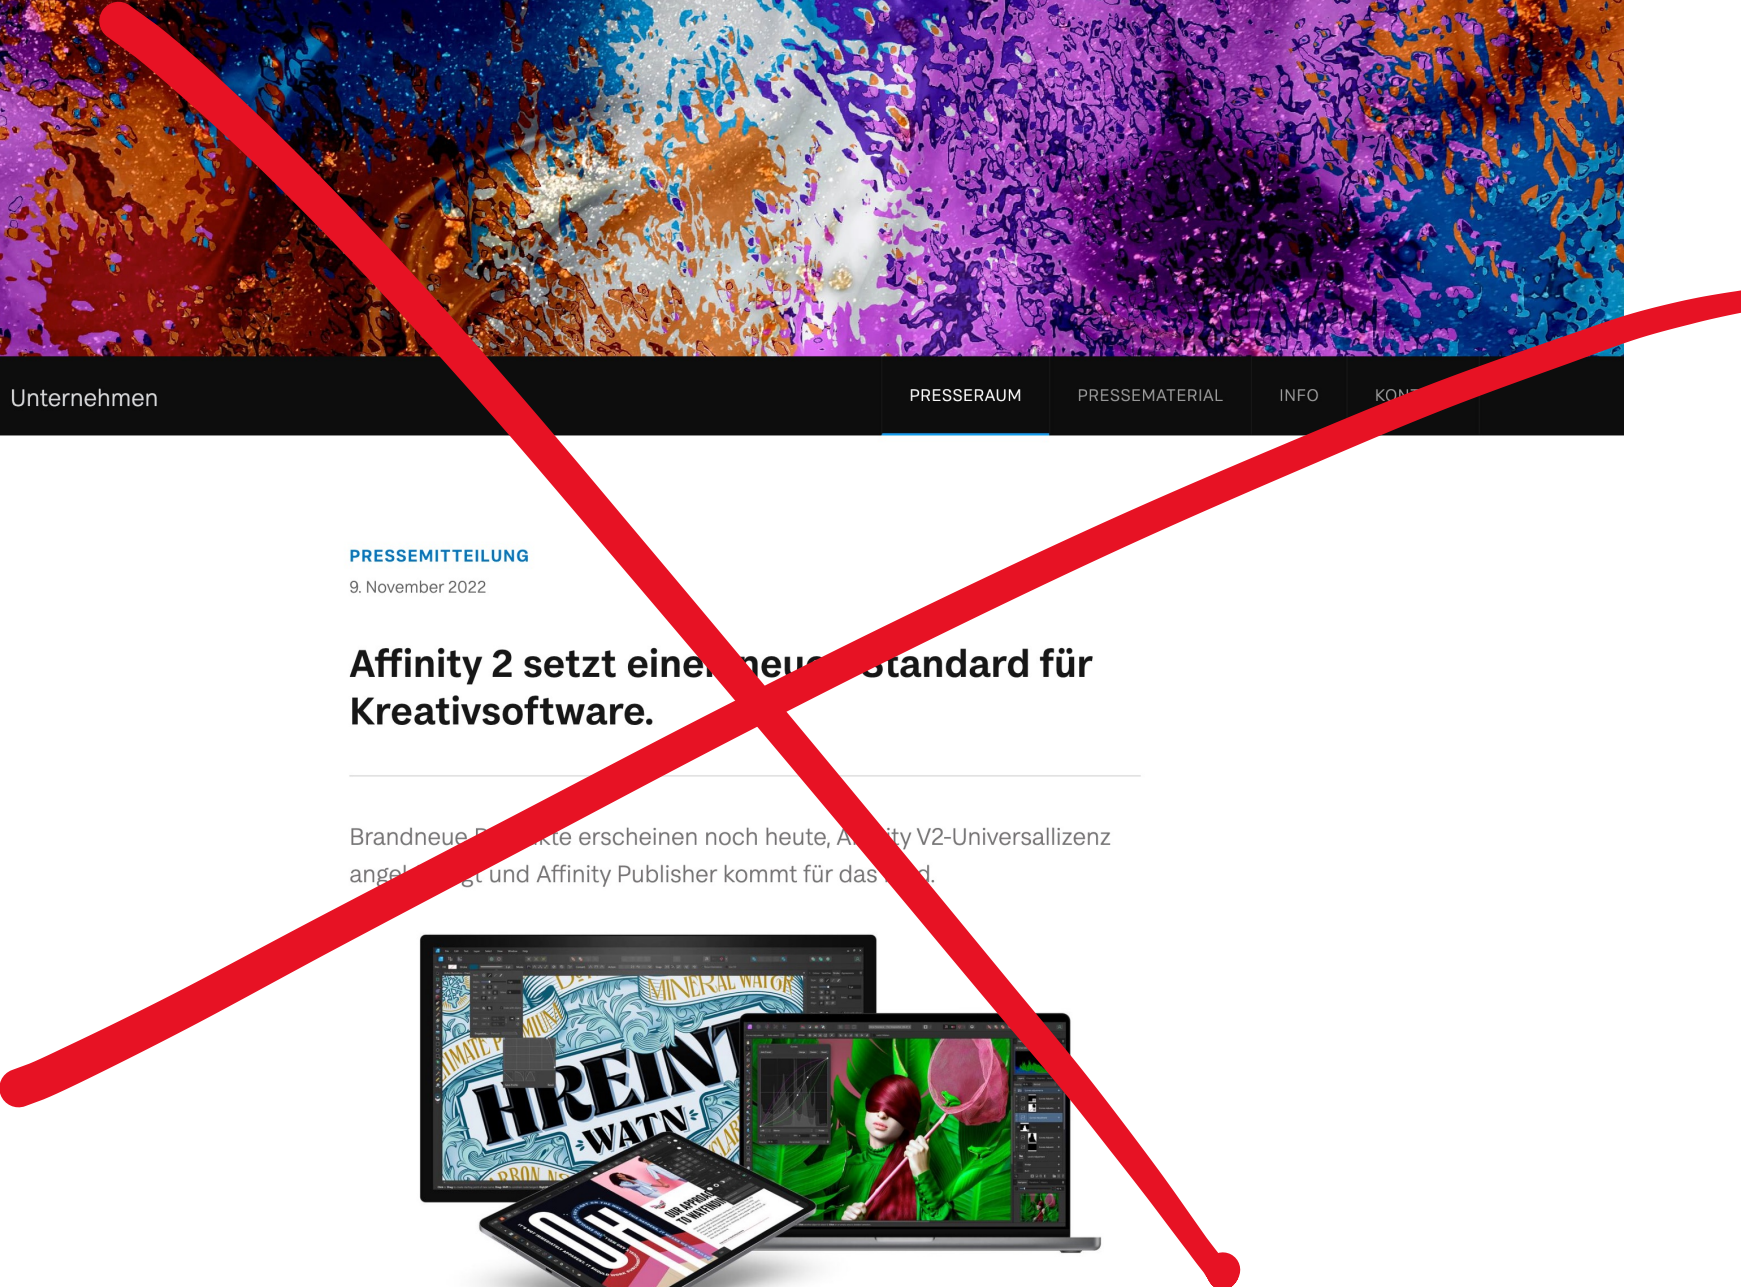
Unternehmen

PRESSERAUM PRESSEMATERIAL INFO KON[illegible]

PRESSEMITTEILUNG

9. November 2022

Affinity 2 setzt eine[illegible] neu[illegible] Standard für Kreativsoftware.

Brandneue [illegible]kte erscheinen noch heute, A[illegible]ity V2-Universallizenz angel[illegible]gt und Affinity Publisher kommt für das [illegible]d.

MINERAL WATER
HREIN
WATN
OUR APPROACH TO WAITING